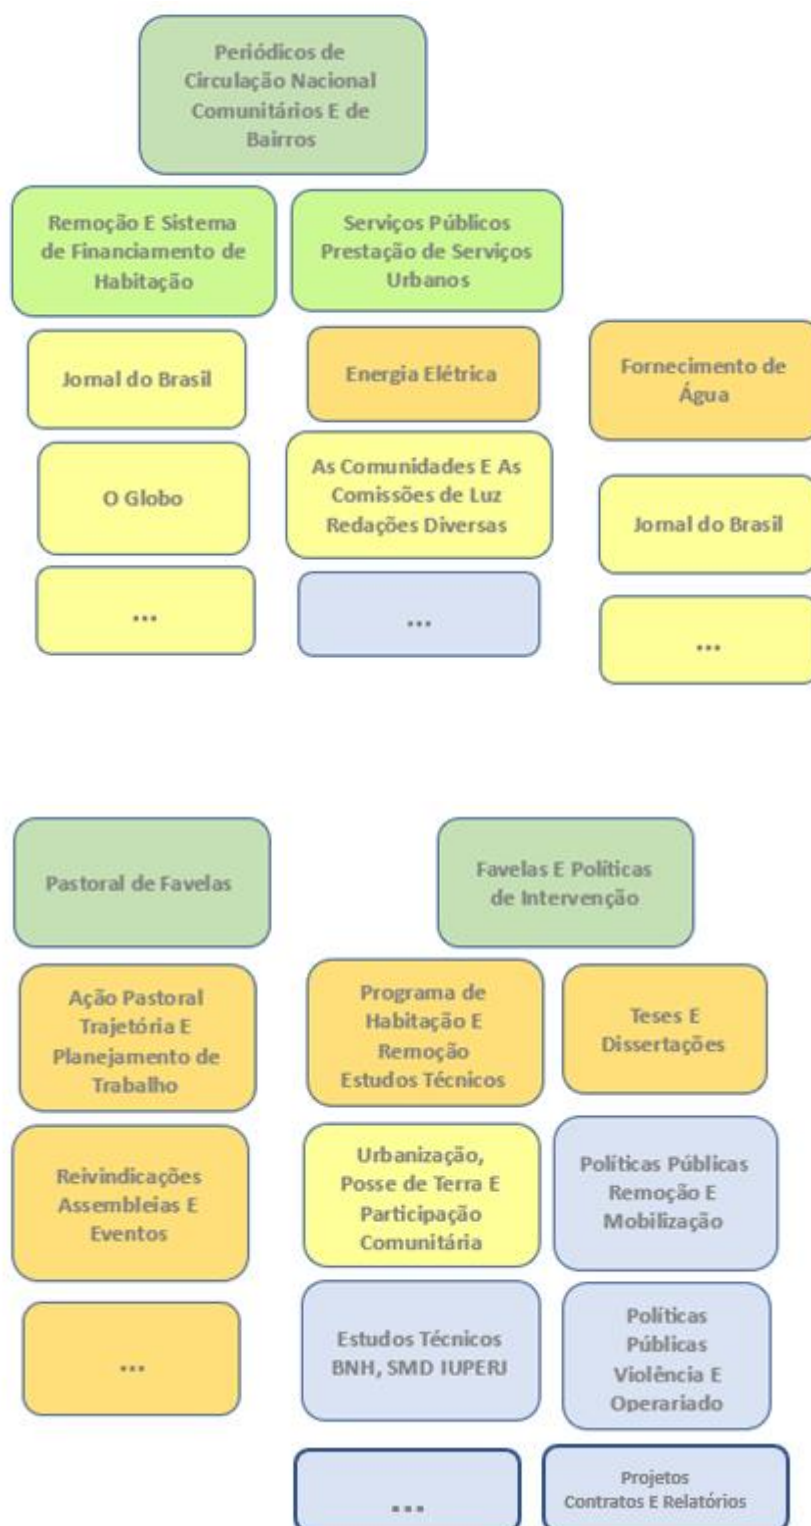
Periódicos de Circulação Nacional Comunitários E de Bairros

Remoção E Sistema de Financiamento de Habitação

Serviços Públicos Prestação de Serviços Urbanos

Jornal do Brasil

Energia Elétrica

Fornecimento de Água

O Globo

As Comunidades E As Comissões de Luz Redações Diversas

Jornal do Brasil

...

...

...

Pastoral de Favelas

Favelas E Políticas de Intervenção

Ação Pastoral Trajetória E Planejamento de Trabalho

Programa de Habitação E Remoção Estudos Técnicos

Teses E Dissertações

Reivindicações Assembleias E Eventos

Urbanização, Posse de Terra E Participação Comunitária

Políticas Públicas Remoção E Mobilização

...

Estudos Técnicos BNH, SMD IUPERJ

Políticas Públicas Violência E Operariado

...

Projetos Contratos E Relatórios